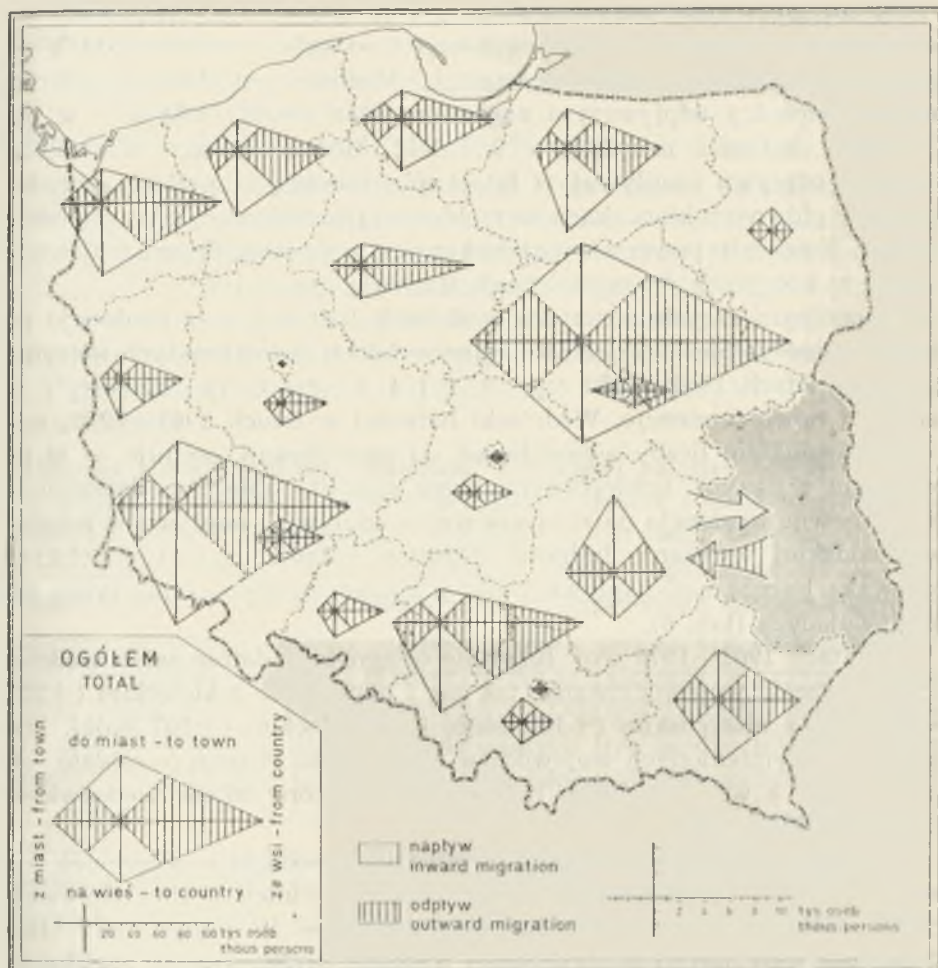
OGÓŁEM
TOTAL

do miast - to town

z miast - from town

ze wsi - from country

na wieś - to country

20 40 60 80 100 tys osób
thous persons

napływ
inward migration

odpływ
outward migration

2 4 6 8 10 tys osób
thous persons